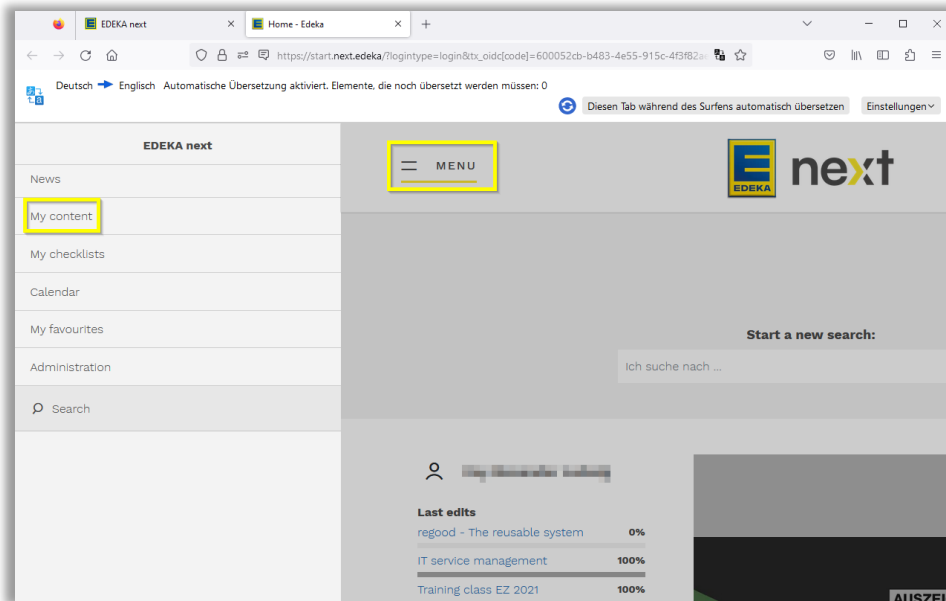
EDEKA next
Home - Edeka
+

https://start.next.edeka/?logintype=login&tx_oidc[code]=600052cb-b483-4e55-915c-4f3f82a

Deutsch Englisch Automatische Übersetzung aktiviert. Elemente, die noch übersetzt werden müssen: 0
Diesen Tab während des Surfens automatisch übersetzen
Einstellungen

EDEKA next
News
My content
My checklists
Calendar
My favourites
Administration
Search

MENU

E EDEKA next

Start a new search:
Ich suche nach ...

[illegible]

Last edits
regood - The reusable system 0%
IT service management 100%
Training class EZ 2021 100%

AUSZEI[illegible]